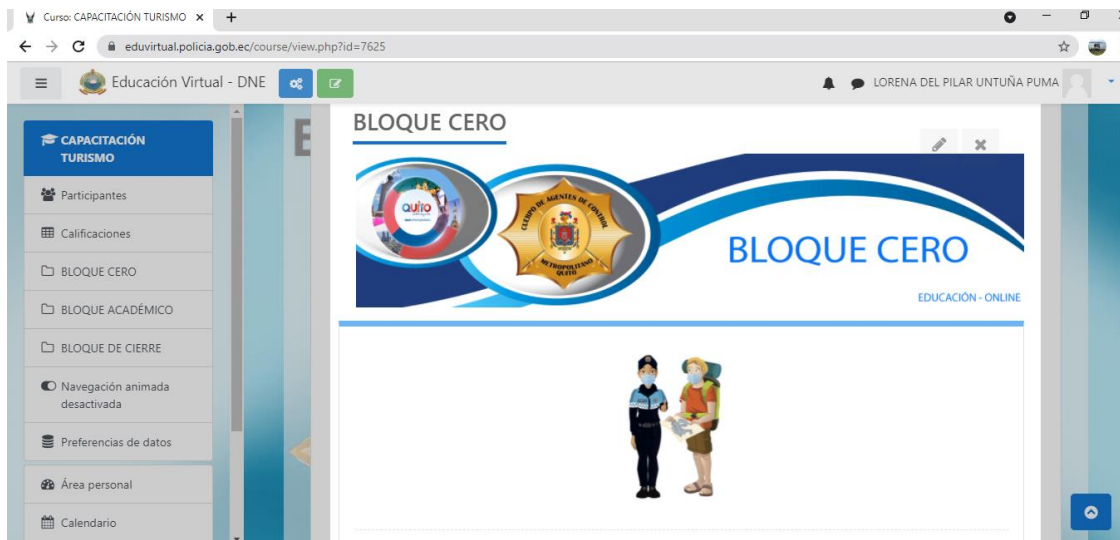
Curso: CAPACITACIÓN TURISMO ×

eduvirtual.policia.gob.ec/course/view.php?id=7625

Educación Virtual - DNE

LORENA DEL PILAR UNTUÑA PUMA

CAPACITACIÓN TURISMO

Participantes

Calificaciones

BLOQUE CERO

BLOQUE ACADÉMICO

BLOQUE DE CIERRE

Navegación animada desactivada

Preferencias de datos

Área personal

Calendario

BLOQUE CERO

Quito

CUERPO DE AGENTES DE CONTROL METROPOLITANO QUITO

BLOQUE CERO

EDUCACIÓN - ONLINE